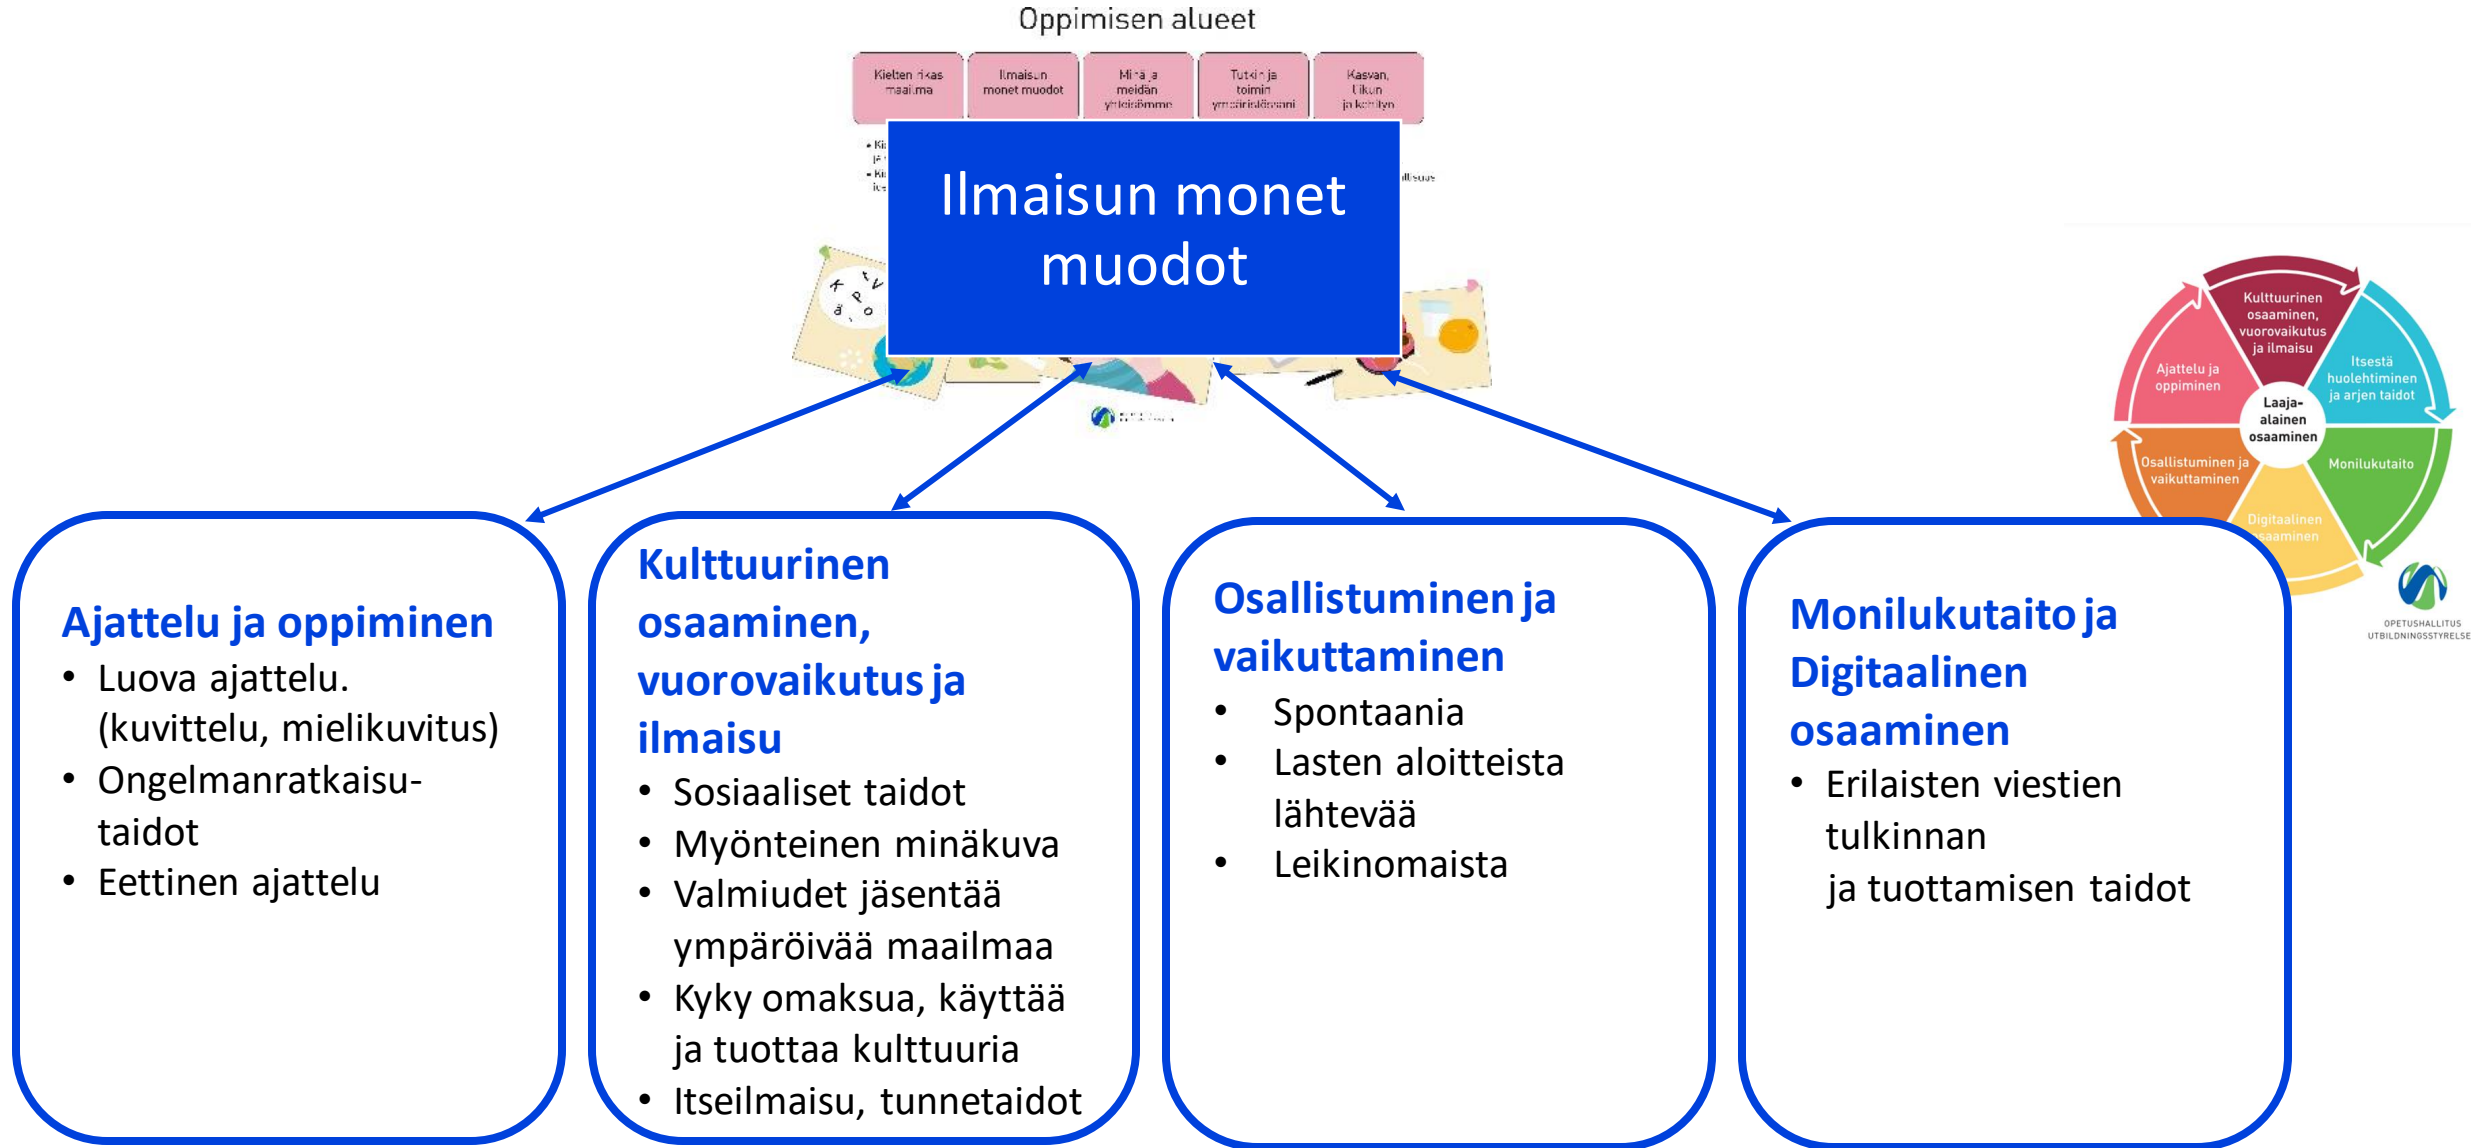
Oppimisen alueet

Kielten rikas maailma

Ilmaisun monet muodot

Minä ja meidän yhteisömme

Tutkin ja toimin ympäristössäni

Kasvan, liikun ja kehityn

Ilmaisun monet muodot

Kulttuurinen osaaminen, vuorovaikutus ja ilmaisu

Itsestä huolehtiminen ja arjen taidot

Ajattelu ja oppiminen

Laaja-alainen osaaminen

Osallistuminen ja vaikuttaminen

Monilukutaito

Digitaalinen osaaminen

OPETUSHALLITUS UTBILDNINGSSTYRELSEN

Ajattelu ja oppiminen
• Luova ajattelu. (kuvittelu, mielikuvitus)
• Ongelmanratkaisu-taidot
• Eettinen ajattelu

Kulttuurinen osaaminen, vuorovaikutus ja ilmaisu
• Sosiaaliset taidot
• Myönteinen minäkuva
• Valmiudet jäsentää ympäröivää maailmaa
• Kyky omaksua, käyttää ja tuottaa kulttuuria
• Itseilmaisu, tunnetaidot

Osallistuminen ja vaikuttaminen
• Spontaania
• Lasten aloitteista lähtevää
• Leikinomaista

Monilukutaito ja Digitaalinen osaaminen
• Erilaisten viestien tulkinnan ja tuottamisen taidot